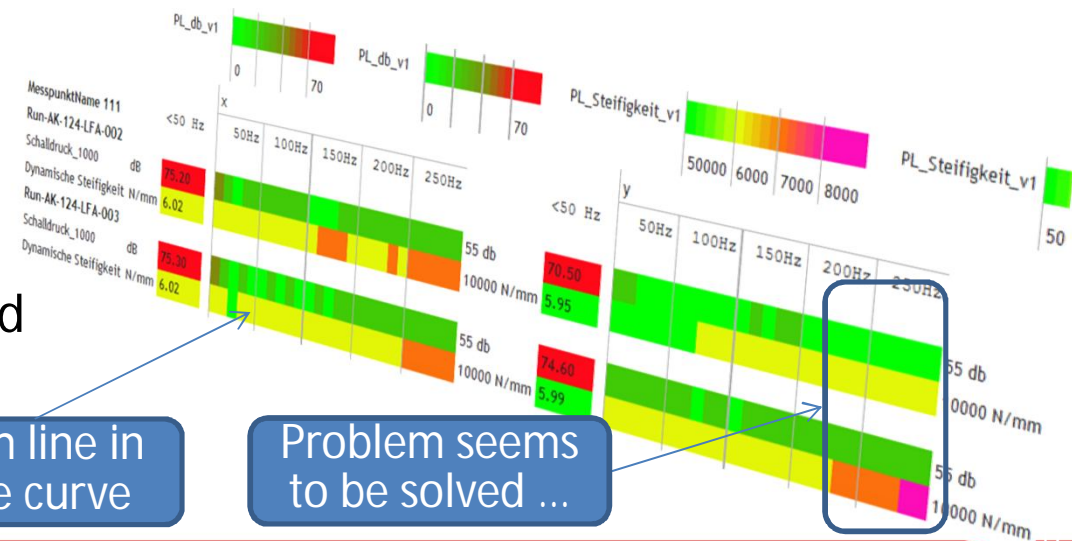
PL_db_v1

0 | 70

PL_db_v1

0 | 70

PL_Steifigkeit_v1

50000 | 6000 | 7000 | 8000

PL_Steifigkeit_v1

50

MesspunktName 111
Run-AK-124-LFA-002
Schalldruck_1000 dB
Dynamische Steifigkeit N/mm
Run-AK-124-LFA-003
Schalldruck_1000 dB
Dynamische Steifigkeit N/mm

<50 Hz

x

50Hz | 100Hz | 150Hz | 200Hz | 250Hz

75.20
6.02

75.30
6.02

55 db
10000 N/mm

55 db
10000 N/mm

<50 Hz

y

50Hz | 100Hz | 150Hz | 200Hz | 250Hz

70.50
5.95

74.60
5.99

55 db
10000 N/mm

55 db
10000 N/mm

d

n line in
e curve

Problem seems to be solved …